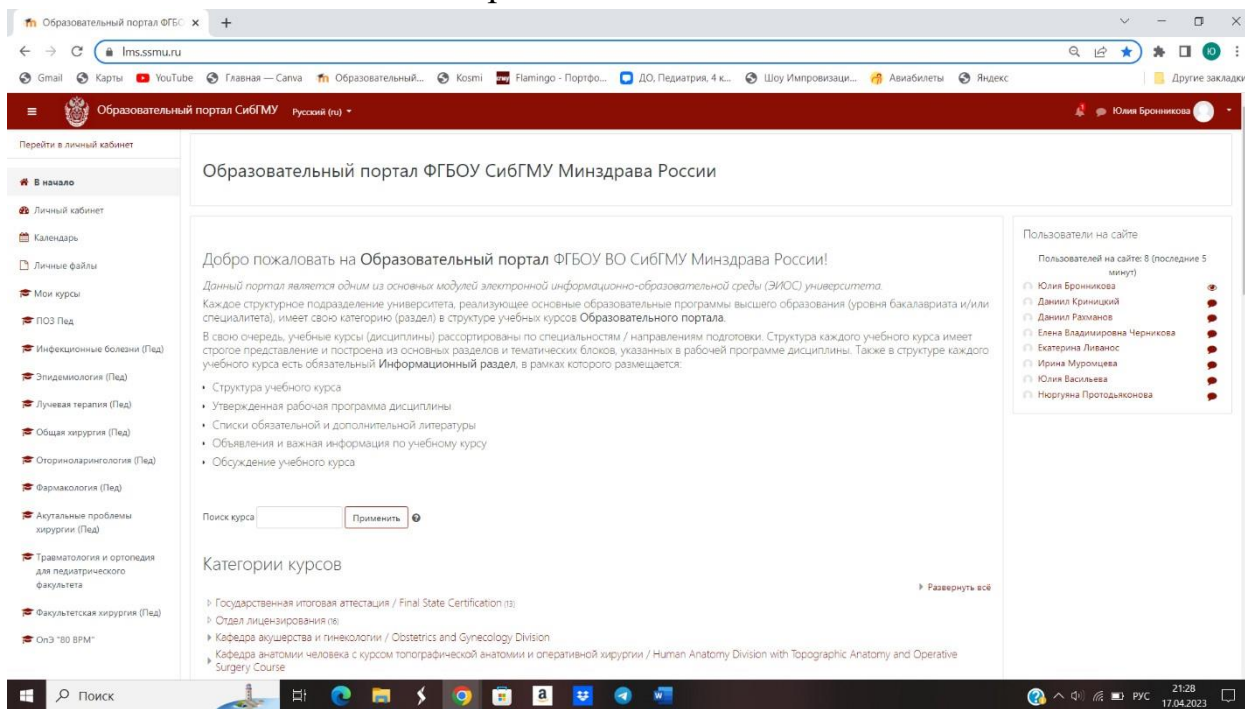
Образовательный портал ФГБО ×  +

lms.ssmu.ru

Gmail  Карты  YouTube  Главная — Canva  Образовательный...  Kosmi  Flamingo - Портфо...  ДО, Педиатрия, 4 к...  Шоу Импровизаци...  Авиабилеты  Яндекс  Другие закладки

Образовательный портал СибГМУ  Русский (ru)  Юлия Бронникова

Перейти в личный кабинет

В начало

Личный кабинет

Календарь

Личные файлы

Мои курсы

ПОЗ Пед

Инфекционные болезни (Пед)

Эпидемиология (Пед)

Лучевая терапия (Пед)

Общая хирургия (Пед)

Оториноларингология (Пед)

Фармакология (Пед)

Акутальные проблемы хирургии (Пед)

Травматология и ортопедия для педиатрического факультета

Факультетская хирургия (Пед)

ОпЭ "80 ВРМ"

Образовательный портал ФГБОУ СибГМУ Минздрава России

Добро пожаловать на Образовательный портал ФГБОУ ВО СибГМУ Минздрава России!

Данный портал является одним из основных модулей электронной информационно-образовательной среды (ЭИОС) университета.

Каждое структурное подразделение университета, реализующее основные образовательные программы высшего образования (уровня бакалавриата и/или специалитета), имеет свою категорию (раздел) в структуре учебных курсов Образовательного портала.

В свою очередь, учебные курсы (дисциплины) рассортированы по специальностям / направлениям подготовки. Структура каждого учебного курса имеет строгое представление и построена из основных разделов и тематических блоков, указанных в рабочей программе дисциплины. Также в структуре каждого учебного курса есть обязательный Информационный раздел, в рамках которого размещается:

• Структура учебного курса
• Утвержденная рабочая программа дисциплины
• Списки обязательной и дополнительной литературы
• Объявления и важная информация по учебному курсу
• Обсуждение учебного курса

Поиск курса  Применить

Категории курсов

Развернуть всё

Государственная итоговая аттестация / Final State Certification (13)
Отдел лицензирования (16)
Кафедра акушерства и гинекологии / Obstetrics and Gynecology Division
Кафедра анатомии человека с курсом топографической анатомии и оперативной хирургии / Human Anatomy Division with Topographic Anatomy and Operative Surgery Course

Пользователи на сайте

Пользователей на сайте: 8 (последние 5 минут)

Юлия Бронникова
Даниил Криницкий
Даниил Рахманов
Елена Владимировна Черникова
Екатерина Ливанос
Ирина Муромцева
Юлия Васильева
Нюргуяна Протодьяконова

Поиск

РУС 21:28 17.04.2023